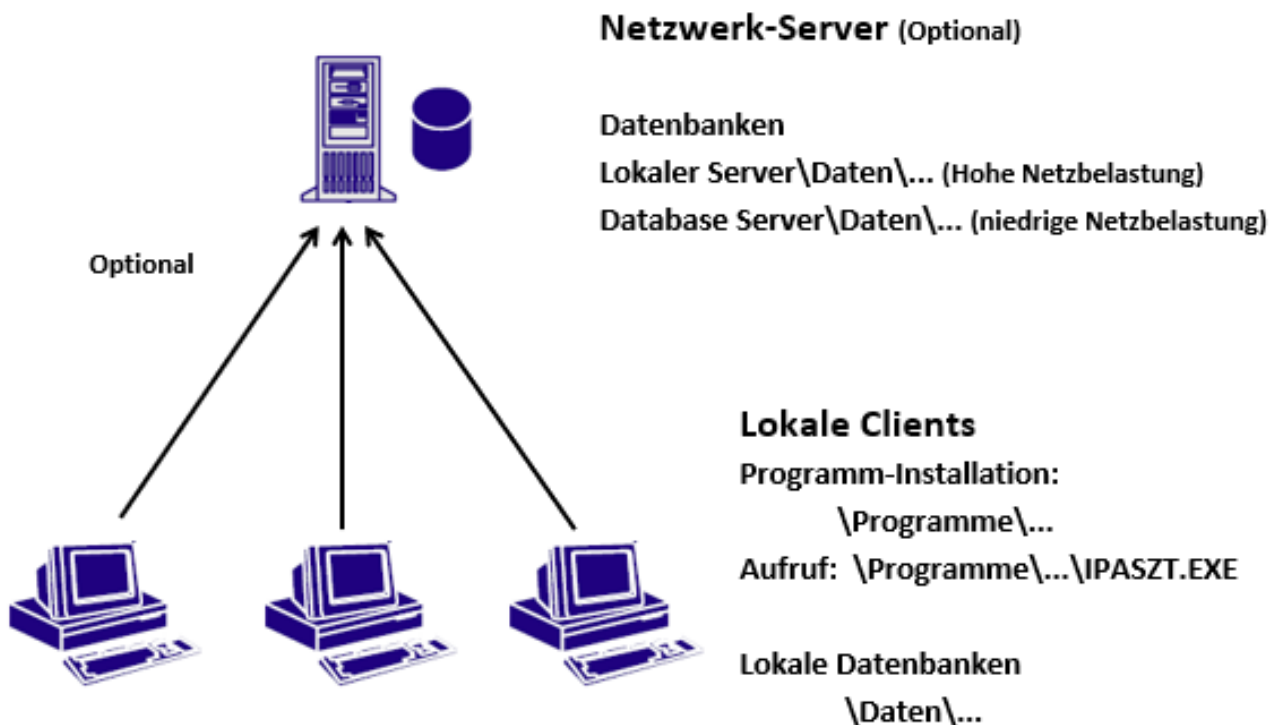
Netzwerk-Server (Optional)

Datenbanken
Lokaler Server\Daten\... (Hohe Netzbelastung)
Database Server\Daten\... (niedrige Netzbelastung)

Optional

Lokale Clients
Programm-Installation:
\Programme\...
Aufruf: \Programme\...\IPASZT.EXE

Lokale Datenbanken
\Daten\...